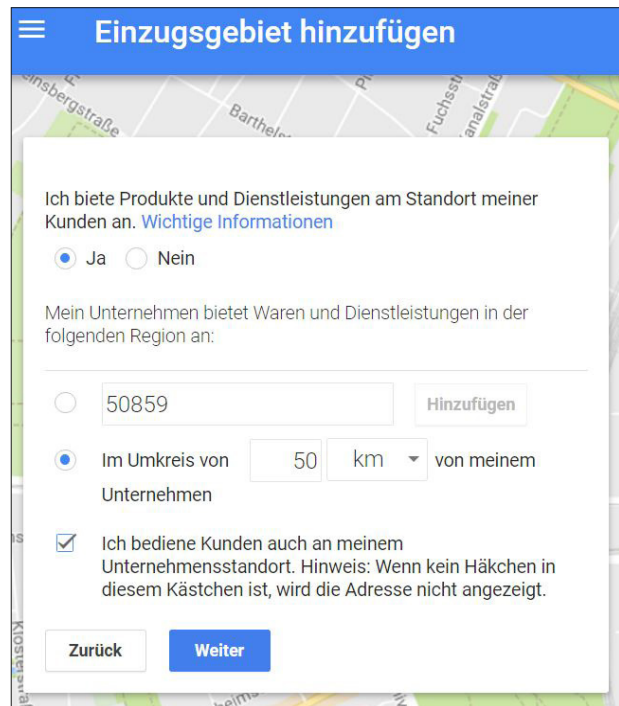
Einzugsgebiet hinzufügen

Ich biete Produkte und Dienstleistungen am Standort meiner Kunden an. Wichtige Informationen

Ja Nein

Mein Unternehmen bietet Waren und Dienstleistungen in der folgenden Region an:

50859 Hinzufügen

Im Umkreis von 50 km von meinem Unternehmen

Ich bediene Kunden auch an meinem Unternehmensstandort. Hinweis: Wenn kein Häkchen in diesem Kästchen ist, wird die Adresse nicht angezeigt.

Zurück Weiter